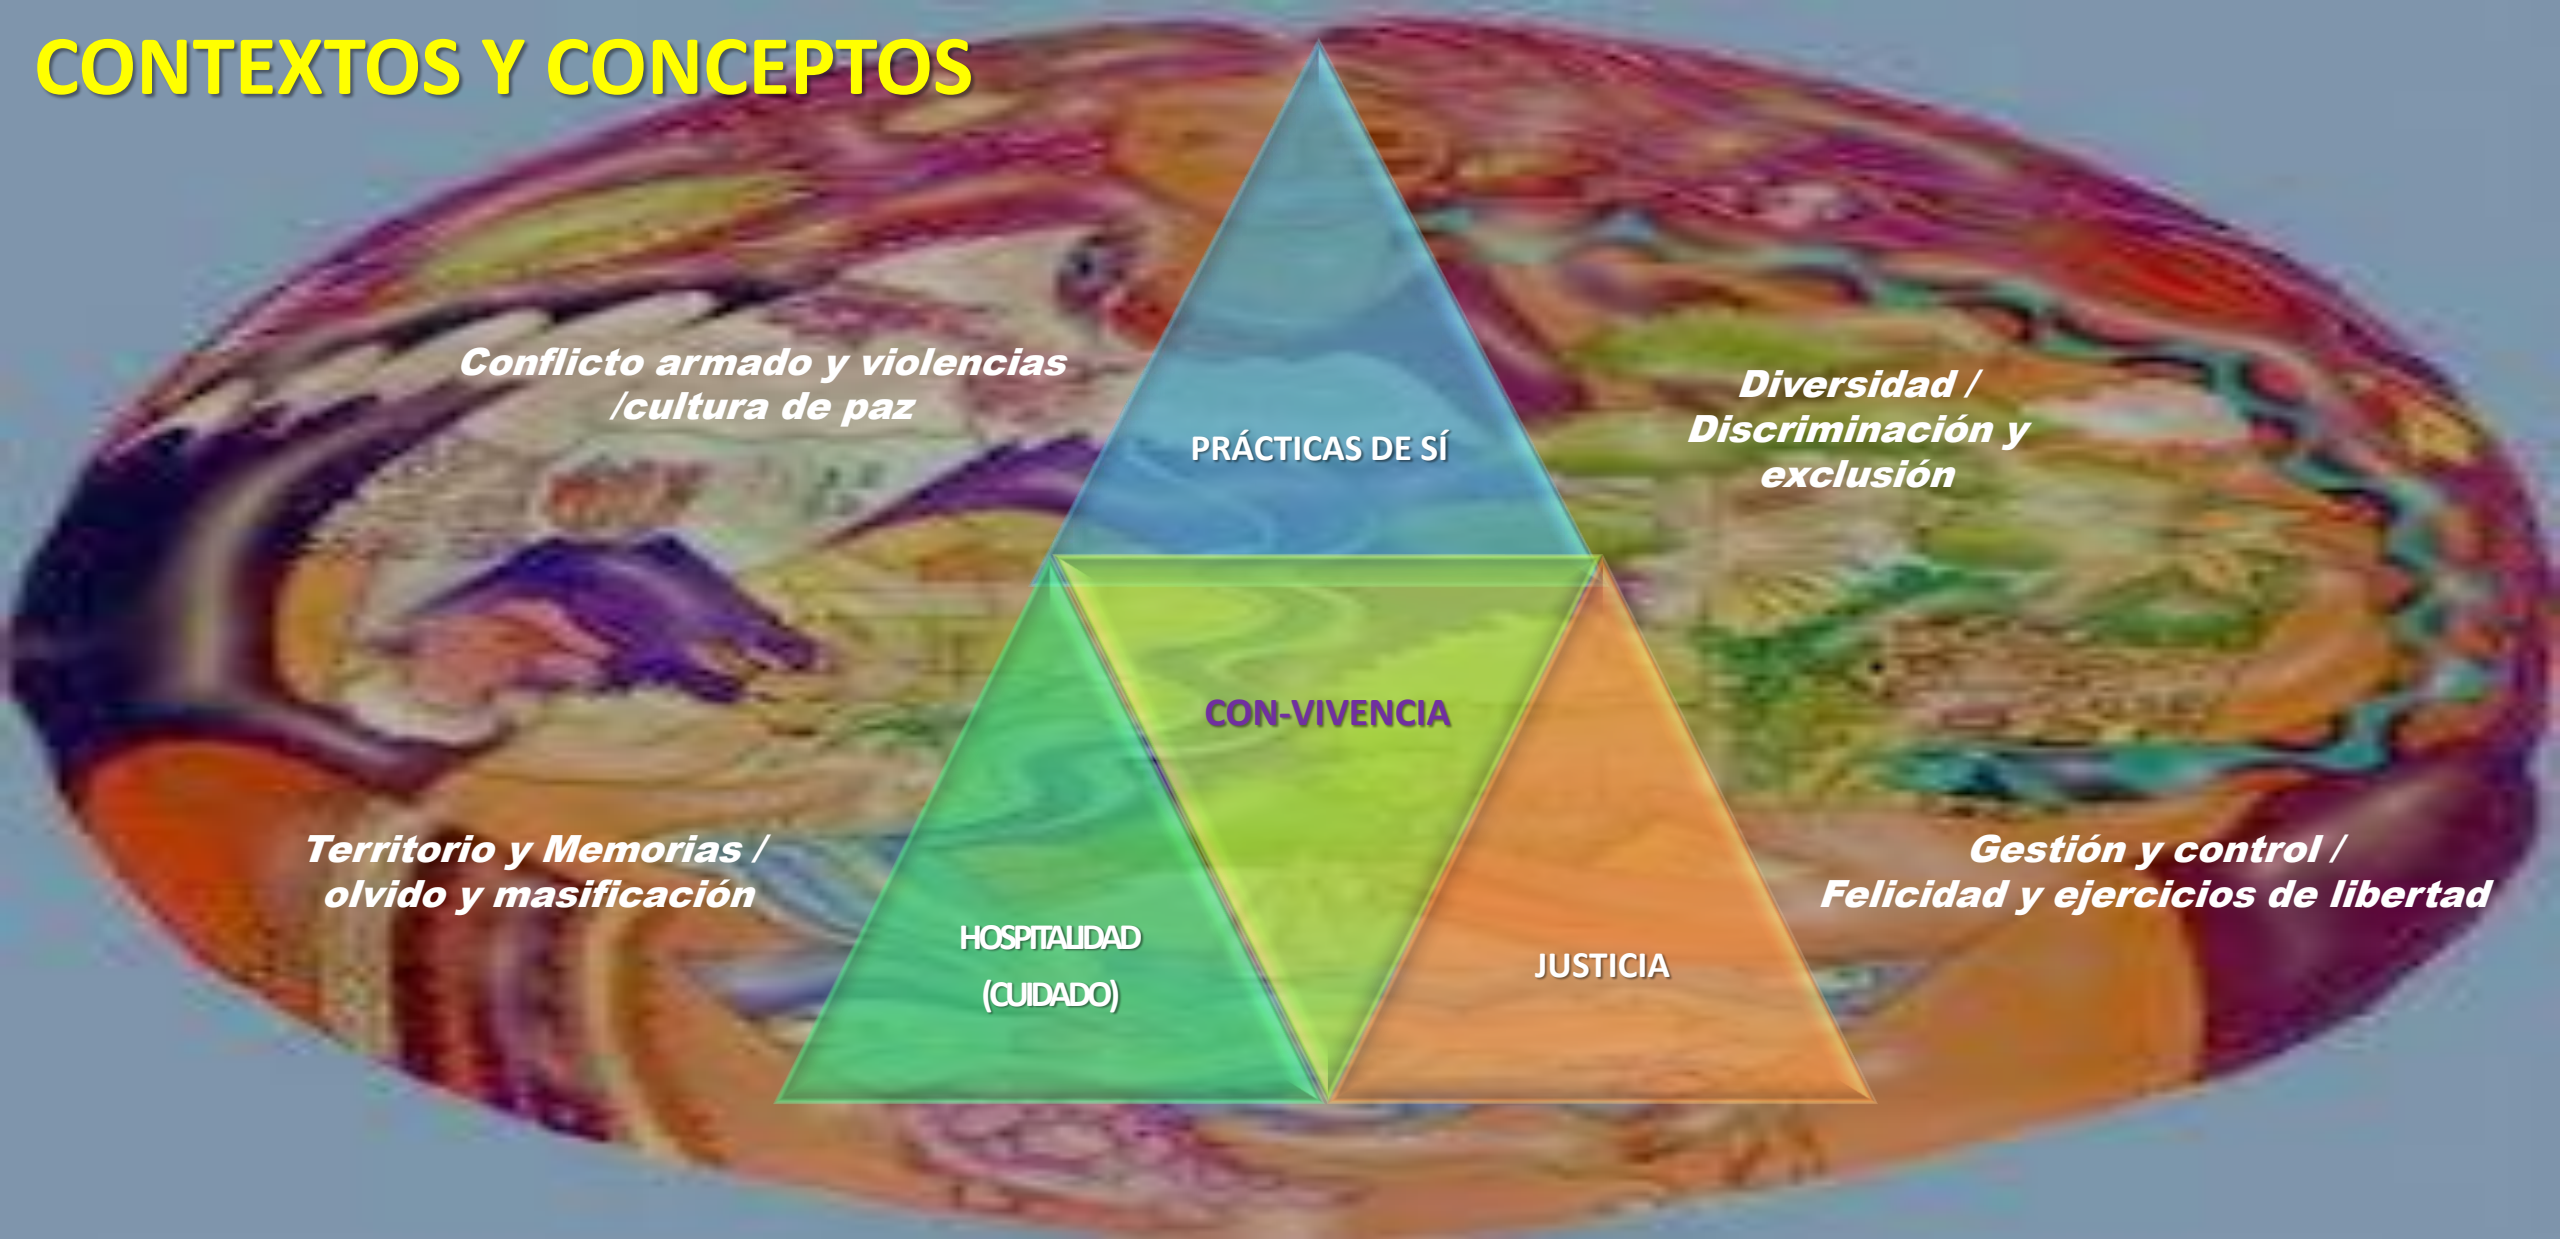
CONTEXTOS Y CONCEPTOS

Conflicto armado y violencias /cultura de paz

PRÁCTICAS DE SÍ

Diversidad / Discriminación y exclusión

CON-VIVENCIA

Territorio y Memorias / olvido y masificación

Gestión y control / Felicidad y ejercicios de libertad

HOSPITALIDAD (CUIDADO)

JUSTICIA